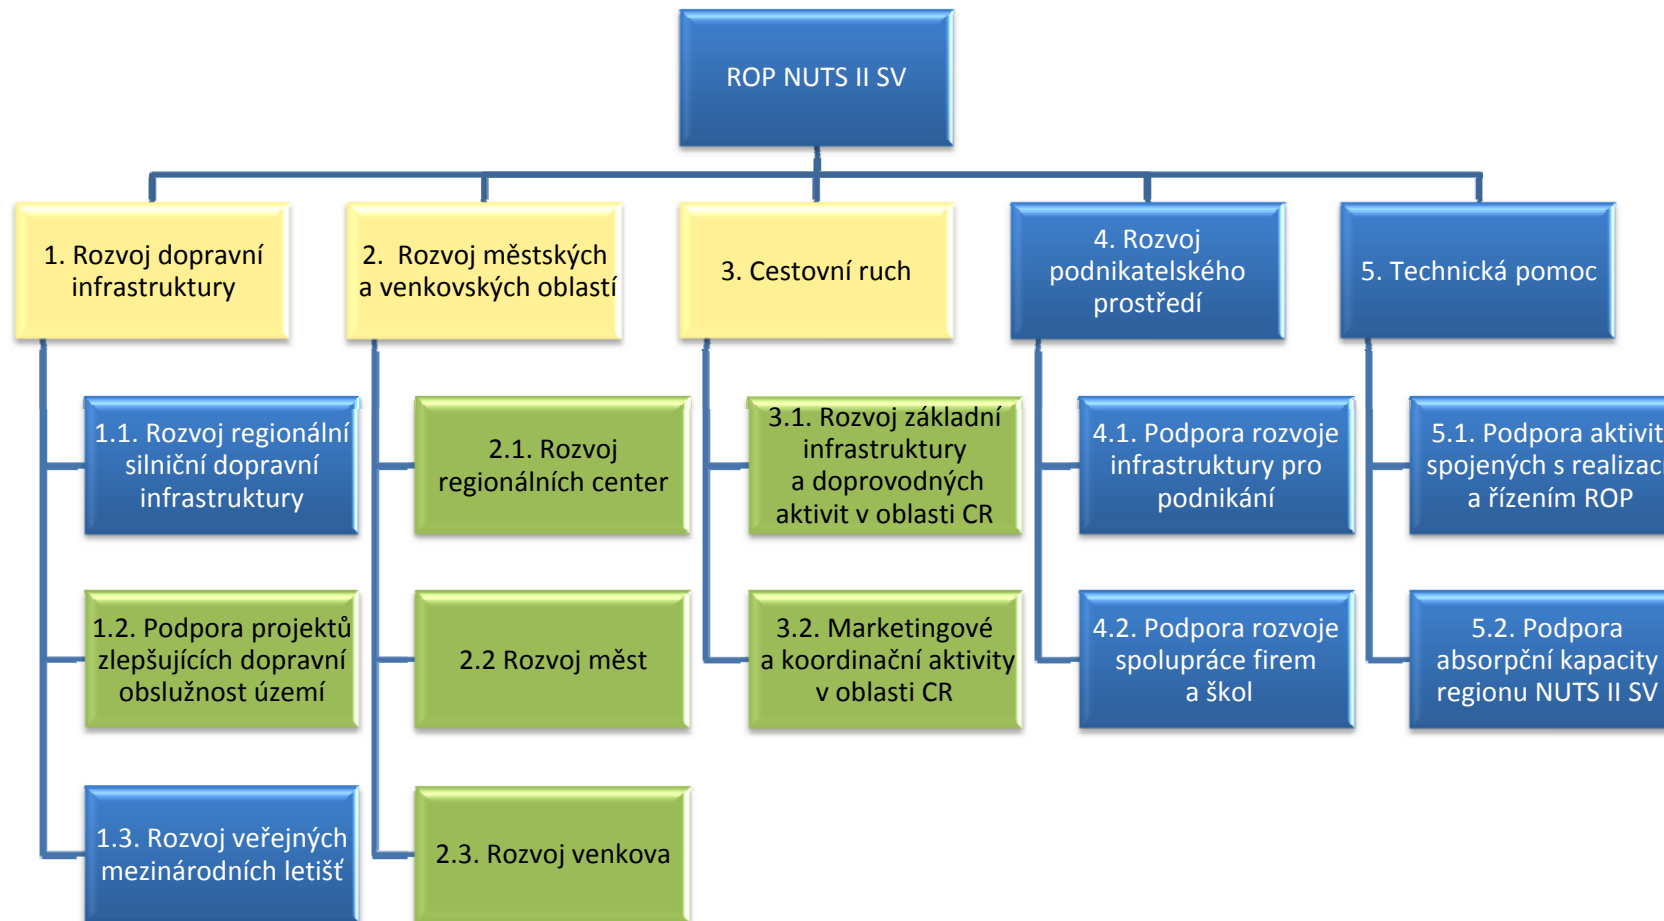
ROP NUTS II SV

1. Rozvoj dopravní infrastruktury

1.1. Rozvoj regionální silniční dopravní infrastruktury

1.2. Podpora projektů zlepšujících dopravní obslužnost území

1.3. Rozvoj veřejných mezinárodních letišť

2. Rozvoj městských a venkovských oblastí

2.1. Rozvoj regionálních center

2.2 Rozvoj měst

2.3. Rozvoj venkova

3. Cestovní ruch

3.1. Rozvoj základní infrastruktury a doprovodných aktivit v oblasti CR

3.2. Marketingové a koordinační aktivity v oblasti CR

4. Rozvoj podnikatelského prostředí

4.1. Podpora rozvoje infrastruktury pro podnikání

4.2. Podpora rozvoje spolupráce firem a škol

5. Technická pomoc

5.1. Podpora aktivit spojených s realizac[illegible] a řízením ROP

5.2. Podpora absorpční kapacity regionu NUTS II SV